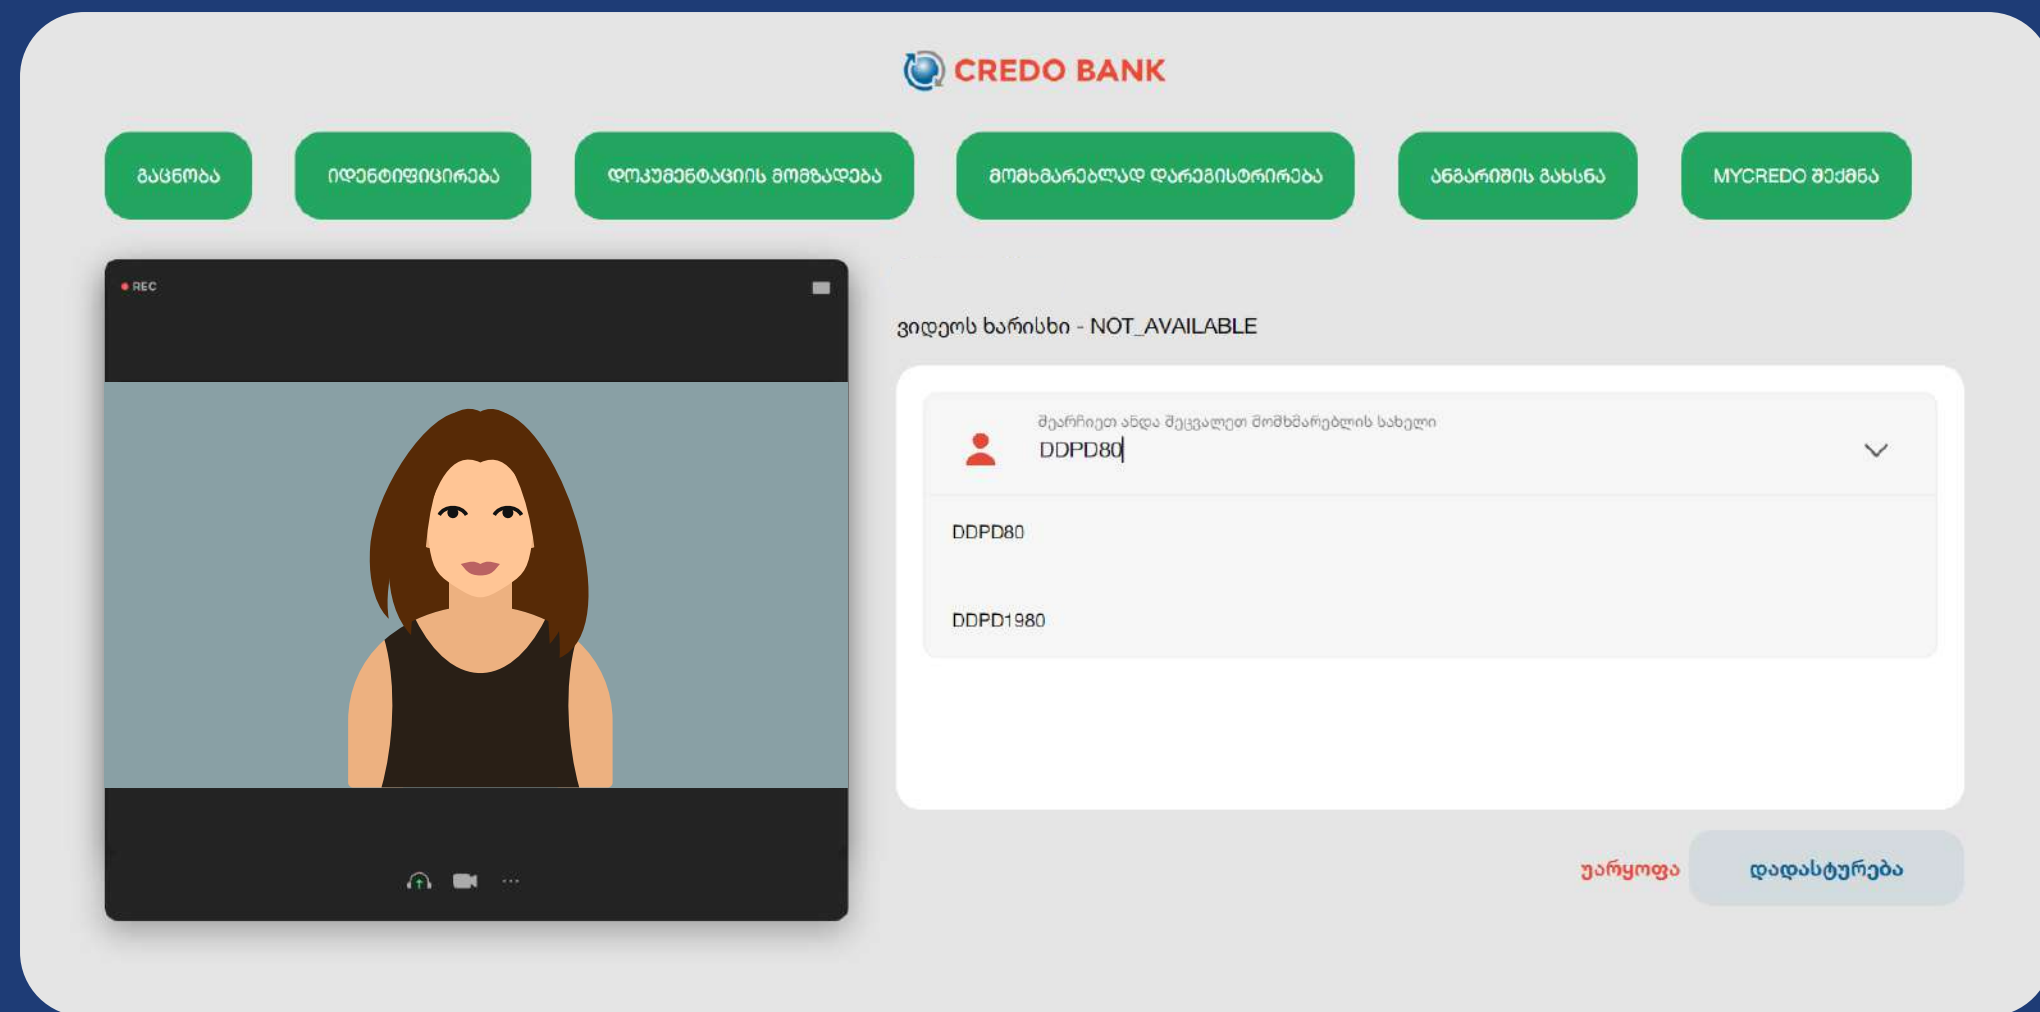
CREDO BANK

გაცნობა

იდენტიფიცირება

დოკუმენტაციის მომზადება

მომხმარებლად დარეგისტრირება

ანგარიშის გახსნა

MYCREDO შექმნა

REC

ვიდეოს ხარისხი - NOT_AVAILABLE

შეარჩიეთ ანდა შეცვალეთ მომხმარებლის სახელი

DDPD80

DDPD80

DDPD1980

უარყოფა

დადასტურება